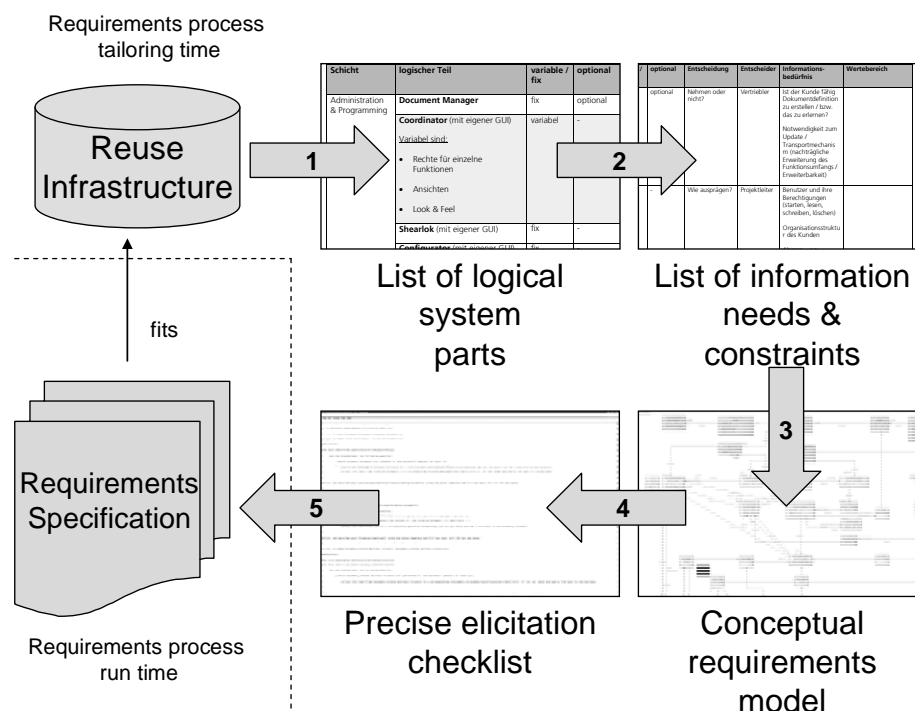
Requirements process tailoring time

Reuse Infrastructure

1

| Schicht | logischer Teil | variable / fix | optional |
|---|---|---|---|
| Administration & Programming | **Document Manager** | fix | optional |
| | **Coordinator** (mit eigener GUI) Variabel sind: • Rechte für einzelne Funktionen • Ansichten • Look & Feel | variabel | - |
| | **Shearlok** (mit eigener GUI) | fix | - |
| | **Configurator** (mit eigener GUI) | fix | |

2

| / | optional | Entscheidung | Entscheider | Informations-bedürfnis | Wertebereich |
|---|---|---|---|---|---|
| | optional | Nehmen oder nicht? | Vertriebler | Ist der Kunde fähig Dokumentdefinition zu erstellen / bzw. das zu erlernen? Notwendigkeit zum Update / Transportmechanism (nachträgliche Erweiterung des Funktionsumfangs / Erweiterbarkeit) | |
| | - | Wie ausprägen? | Projektleiter | Benutzer und ihre Berechtigungen (starten, lesen, schreiben, löschen) Organisationsstruktur des Kunden | |

List of logical system parts

List of information needs & constraints

fits

3

Requirements Specification

5

4

Precise elicitation checklist

Conceptual requirements model

Requirements process run time